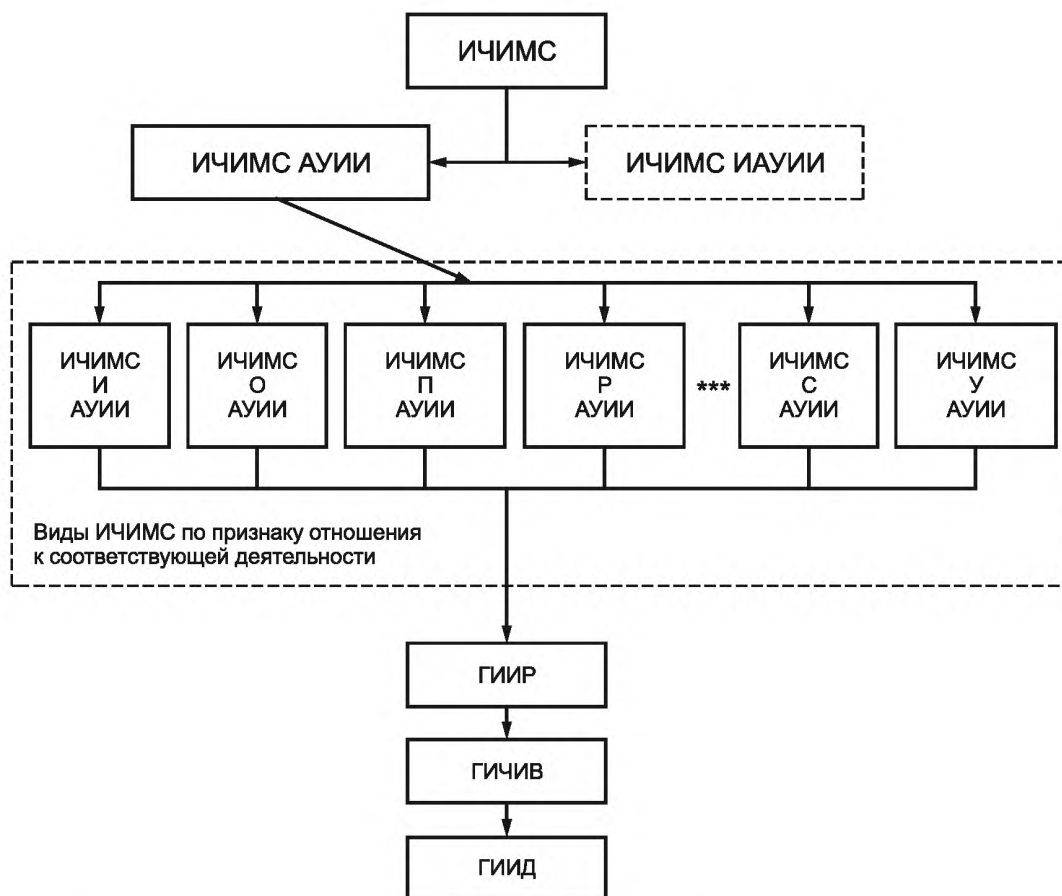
ИЧИМС

ИЧИМС АУИИ

ИЧИМС ИАУИИ

ИЧИМС И АУИИ

ИЧИМС О АУИИ

ИЧИМС П АУИИ

ИЧИМС Р АУИИ

***

ИЧИМС С АУИИ

ИЧИМС У АУИИ

Виды ИЧИМС по признаку отношения к соответствующей деятельности

ГИИР

ГИЧИВ

ГИИД